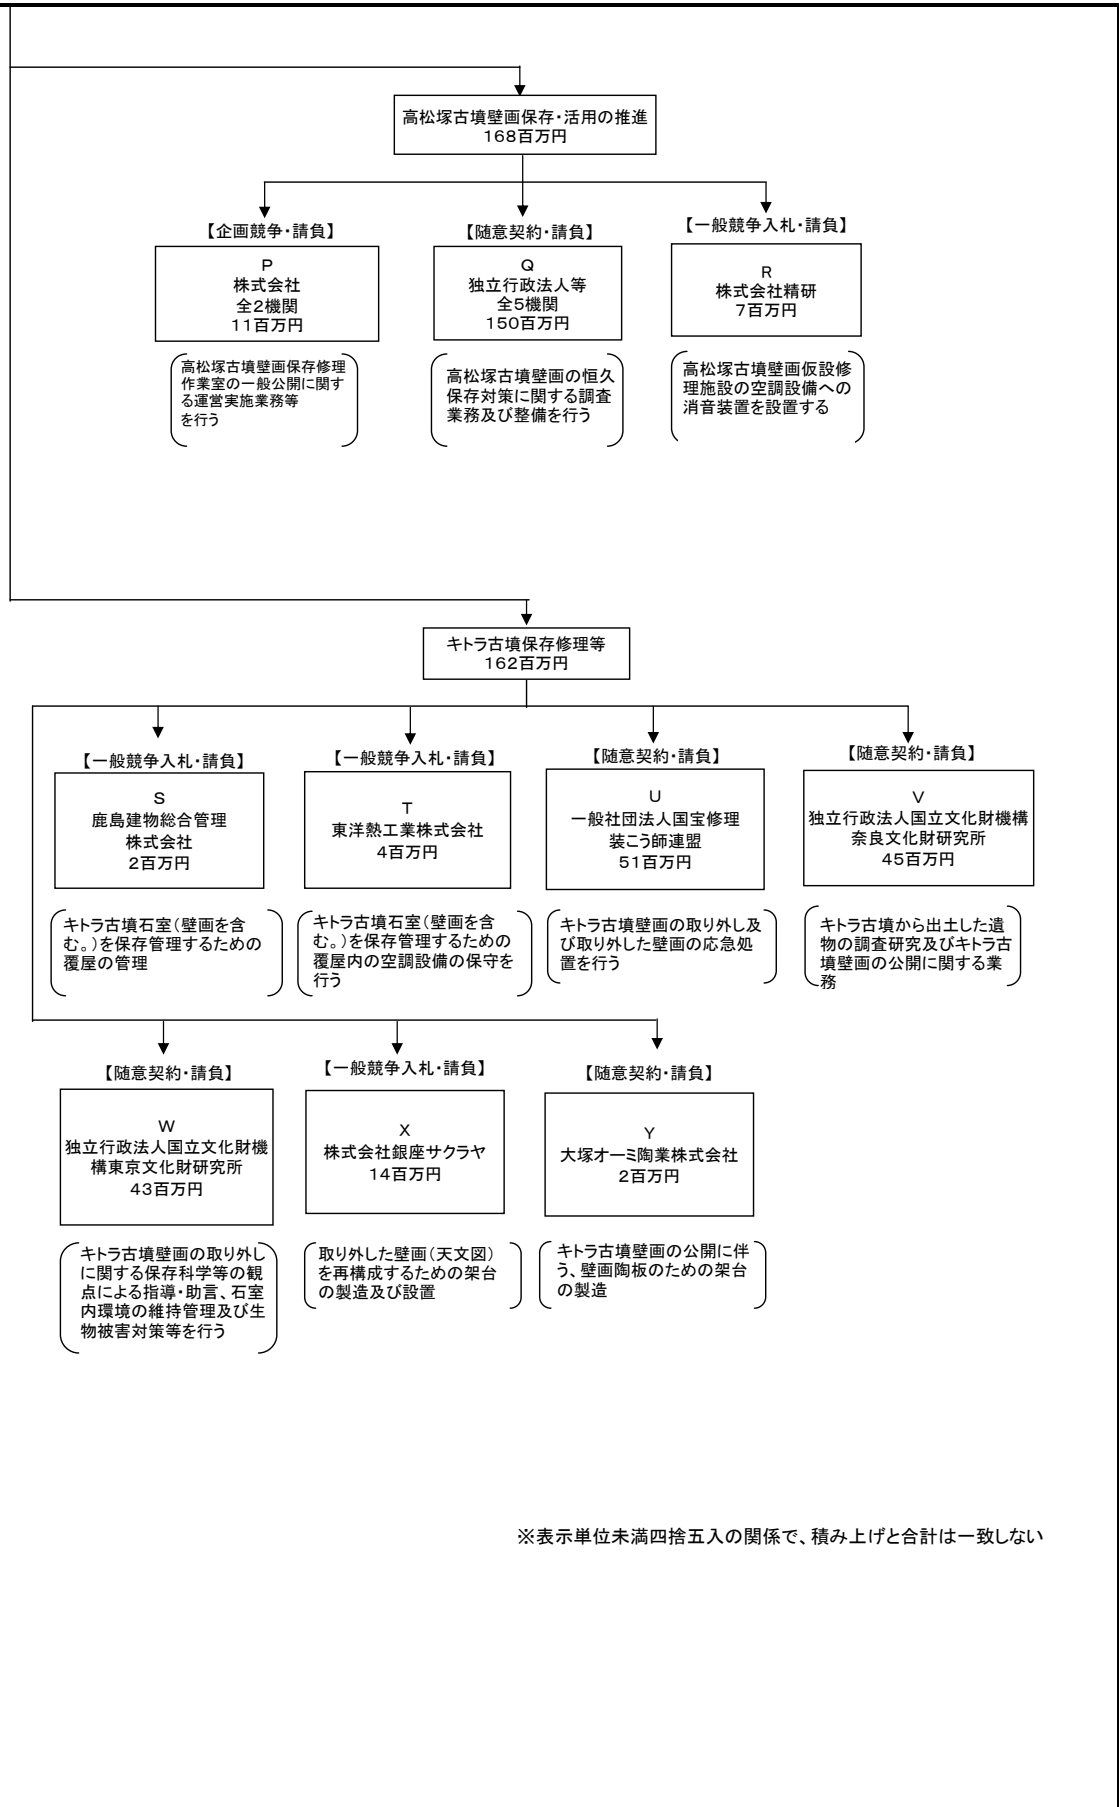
高松塚古墳壁画保存・活用の推進
168百万円

【企画競争・請負】
P
株式会社
全2機関
11百万円

高松塚古墳壁画保存修理作業室の一般公開に関する運営実施業務等を行う

【随意契約・請負】
Q
独立行政法人等
全5機関
150百万円

高松塚古墳壁画の恒久保存対策に関する調査業務及び整備を行う

【一般競争入札・請負】
R
株式会社精研
7百万円

高松塚古墳壁画仮設修理施設の空調設備への消音装置を設置する

キトラ古墳保存修理等
162百万円

【一般競争入札・請負】
S
鹿島建物総合管理
株式会社
2百万円

キトラ古墳石室(壁画を含む。)を保存管理するための覆屋の管理

【一般競争入札・請負】
T
東洋熱工業株式会社
4百万円

キトラ古墳石室(壁画を含む。)を保存管理するための覆屋内の空調設備の保守を行う

【随意契約・請負】
U
一般社団法人国宝修理
装こう師連盟
51百万円

キトラ古墳壁画の取り外し及び取り外した壁画の応急処置を行う

【随意契約・請負】
V
独立行政法人国立文化財機構
奈良文化財研究所
45百万円

キトラ古墳から出土した遺物の調査研究及びキトラ古墳壁画の公開に関する業務

【随意契約・請負】
W
独立行政法人国立文化財機構東京文化財研究所
43百万円

キトラ古墳壁画の取り外しに関する保存科学等の観点による指導・助言、石室内環境の維持管理及び生物被害対策等を行う

【一般競争入札・請負】
X
株式会社銀座サクラヤ
14百万円

取り外した壁画(天文図)を再構成するための架台の製造及び設置

【随意契約・請負】
Y
大塚オーミ陶業株式会社
2百万円

キトラ古墳壁画の公開に伴う、壁画陶板のための架台の製造

※表示単位未満四捨五入の関係で、積み上げと合計は一致しない